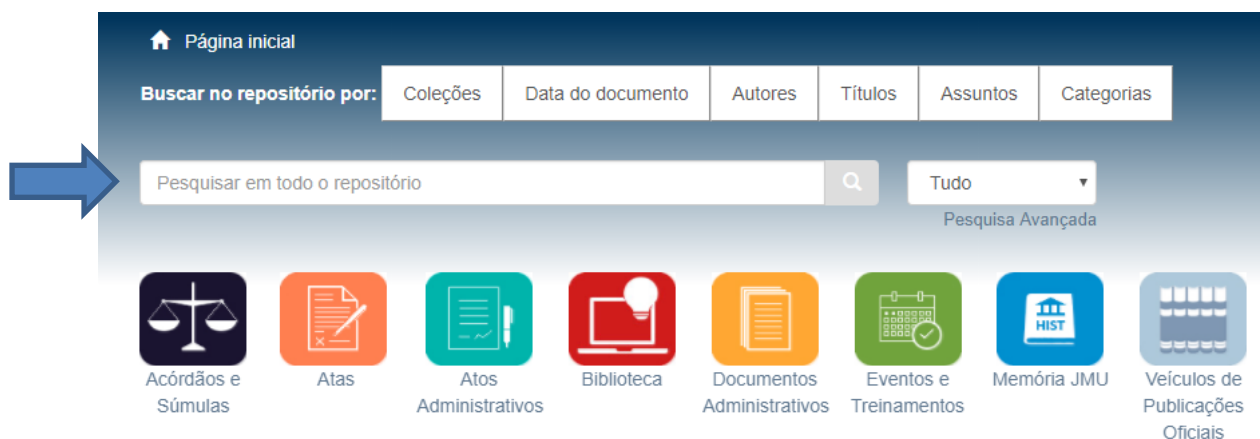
Página inicial

Buscar no repositório por:

| Coleções | Data do documento | Autores | Títulos | Assuntos | Categorias |
|---|---|---|---|---|---|

Pesquisar em todo o repositório

Tudo

Pesquisa Avançada

HIST

Acórdãos e Súmulas

Atas

Atos Administrativos

Biblioteca

Documentos Administrativos

Eventos e Treinamentos

Memória JMU

Veículos de Publicações Oficiais